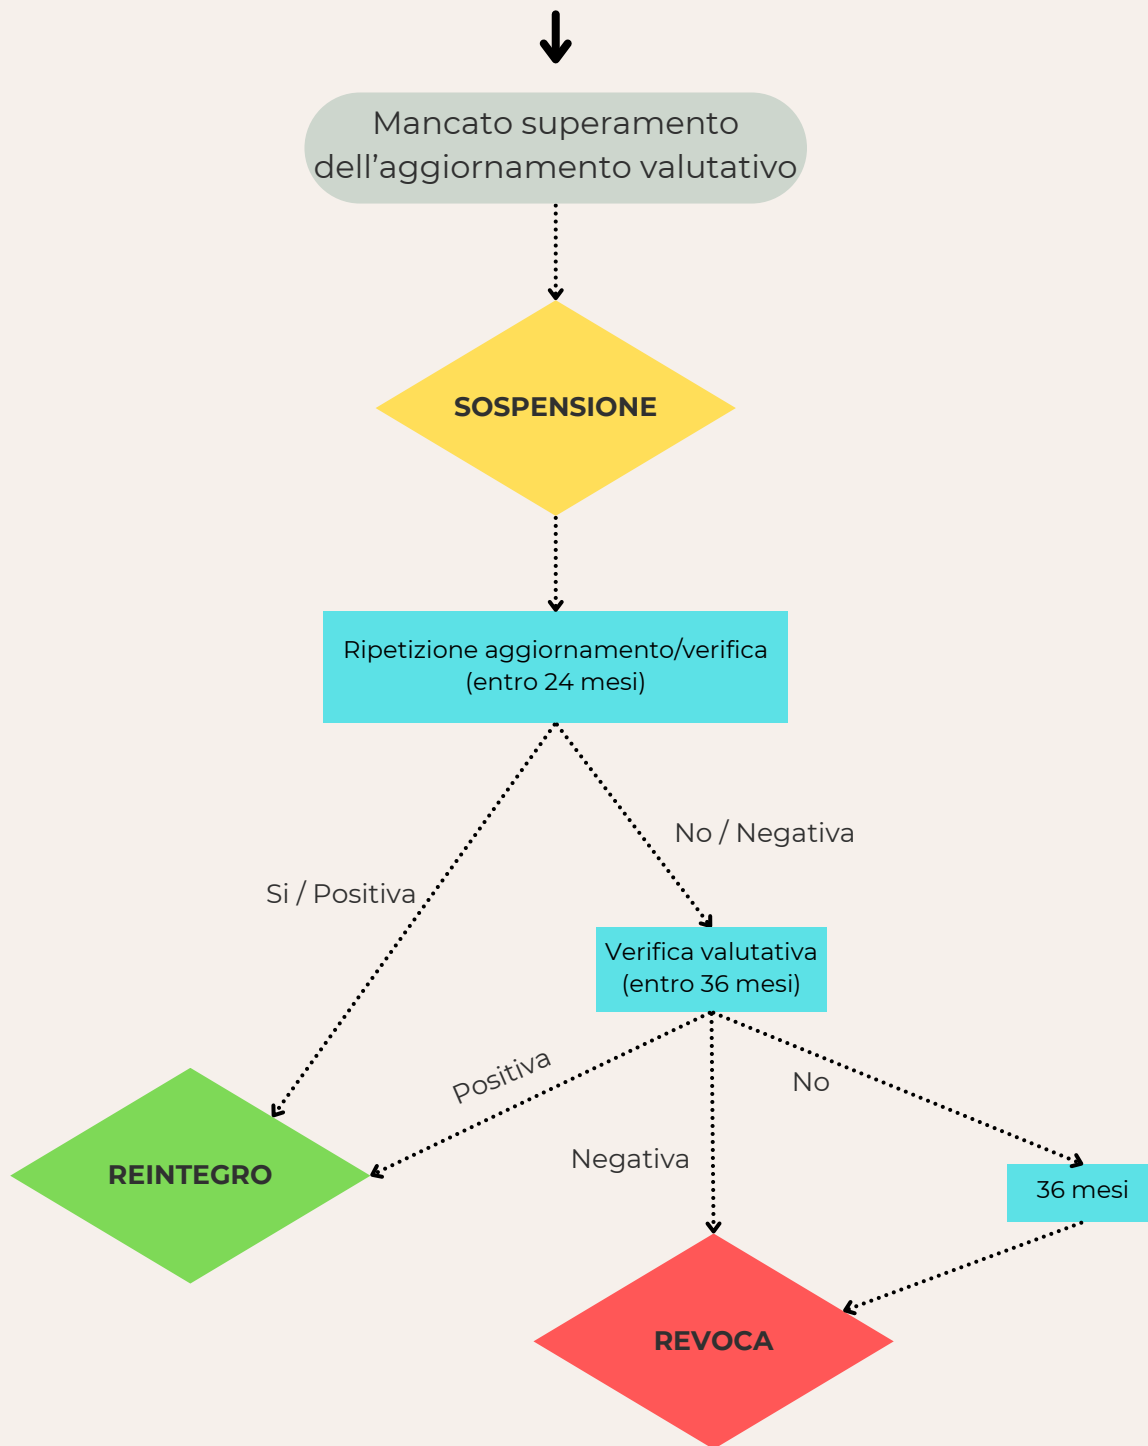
Mancato superamento dell’aggiornamento valutativo

SOSPENSIONE

Ripetizione aggiornamento/verifica (entro 24 mesi)

No / Negativa

Si / Positiva

Verifica valutativa (entro 36 mesi)

Positiva

No

Negativa

REINTEGRO

36 mesi

REVOCA